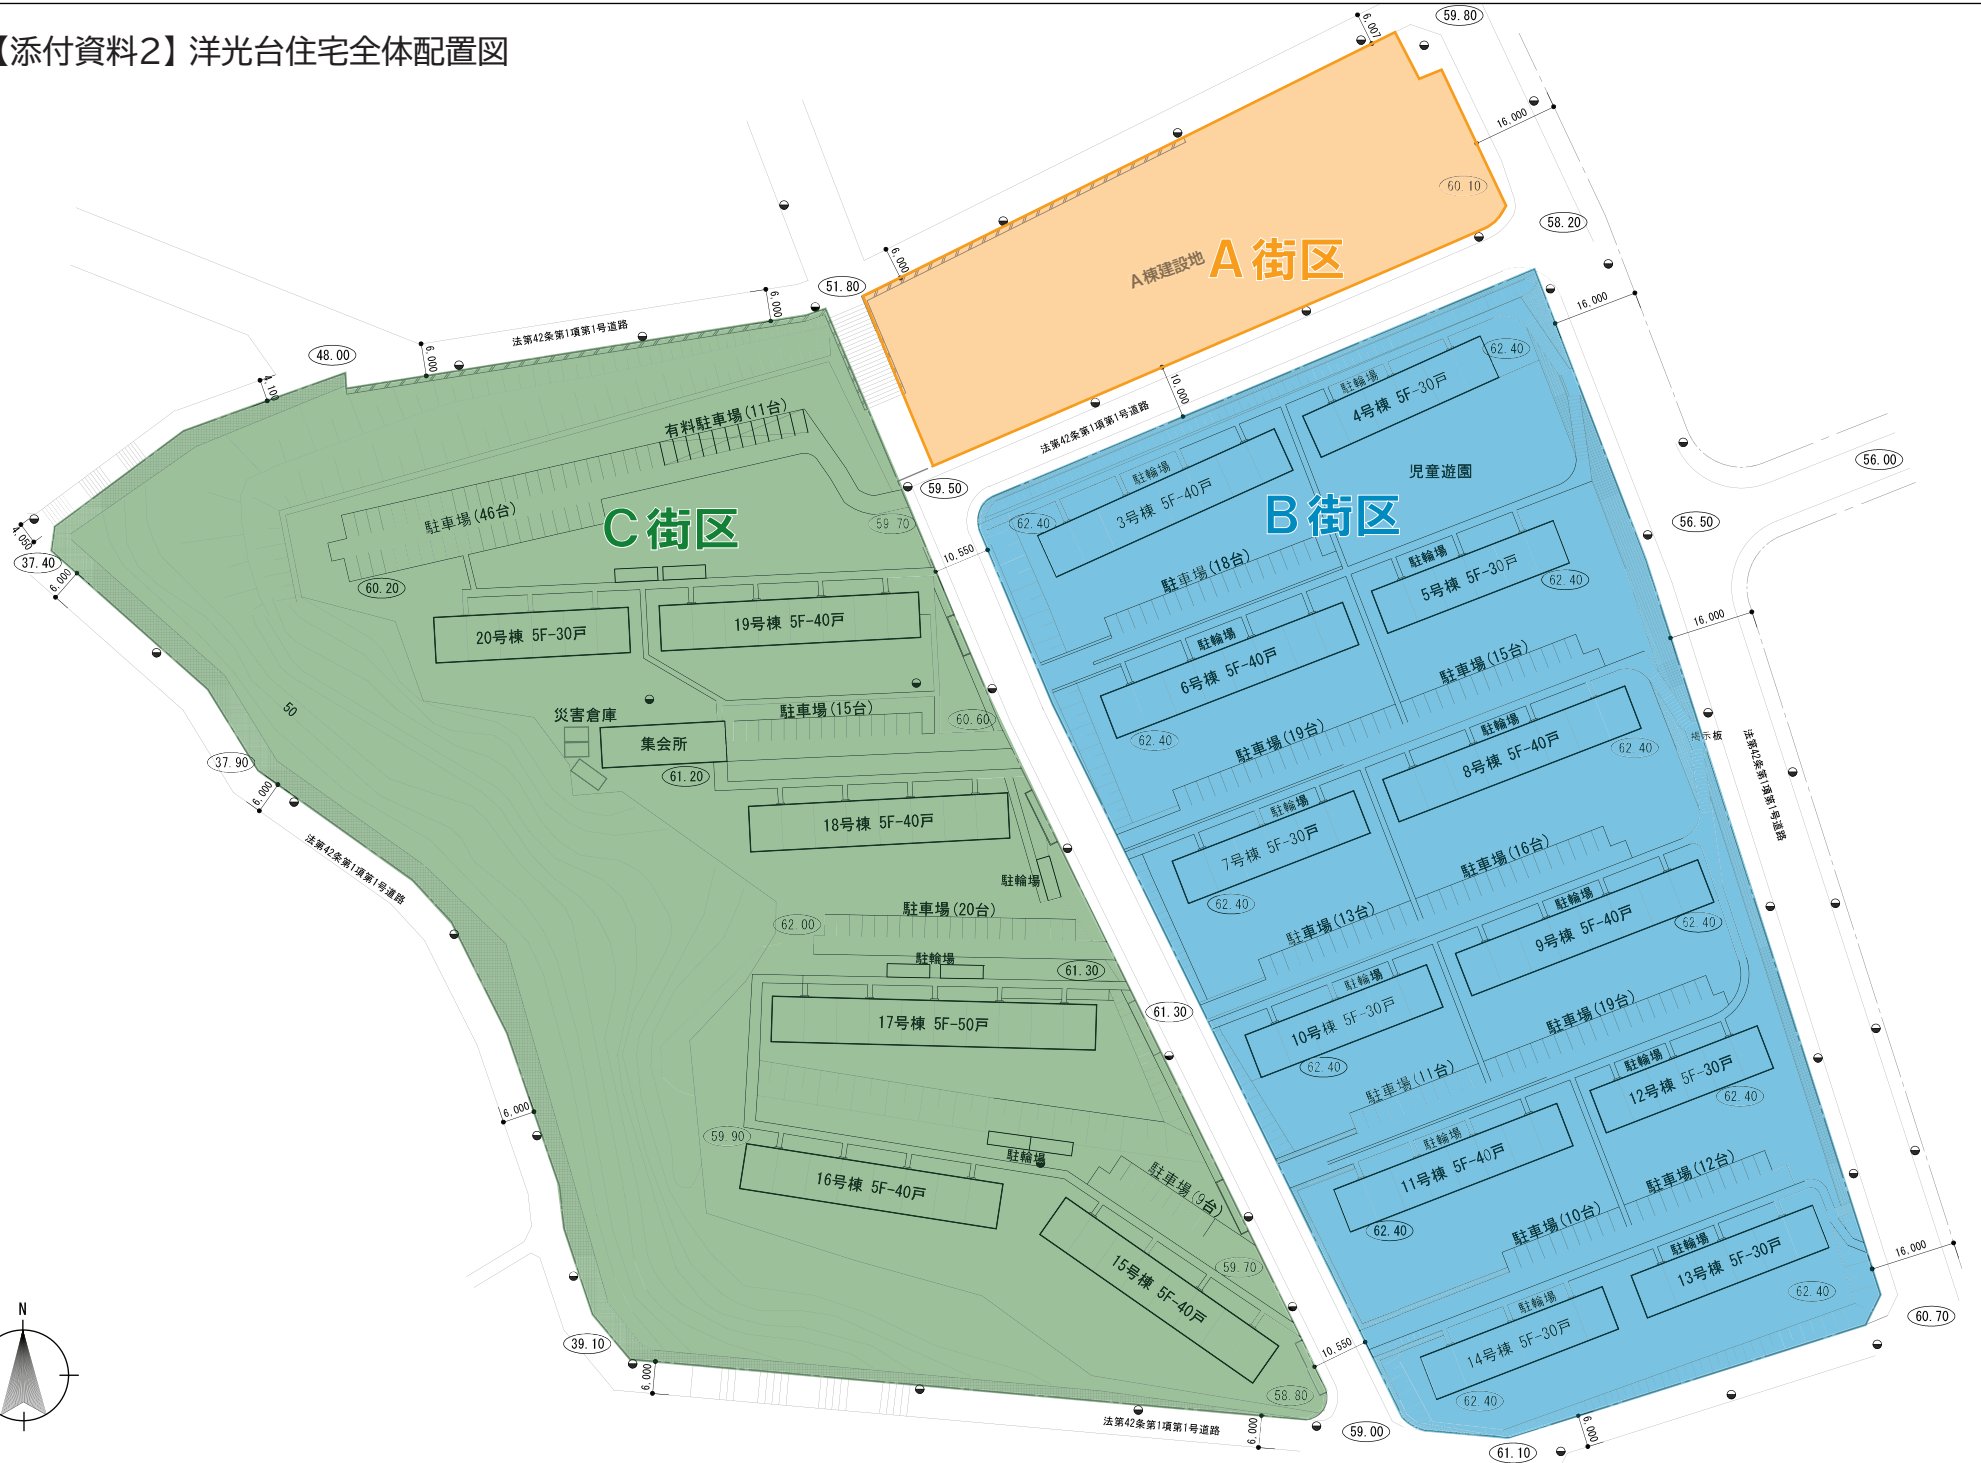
【添付資料2】洋光台住宅全体配置図

59.80
6.007
16.000
60.10
58.20
A棟建設地 A街区
6.000
51.80
16.000
6.000
法第42条第1項第1号道路
48.00
6.000
4.100
10.000
62.40
駐輪場
4号棟 5F-30戸
法第42条第1項第1号道路
有料駐車場(11台)
児童遊園
56.00
59.50
駐輪場
3号棟 5F-40戸
B街区
56.50
駐車場(46台)
C街区
59.70
62.40
10.550
4.050
37.40
6.000
60.20
駐車場(18台)
駐輪場
5号棟 5F-30戸
62.40
20号棟 5F-30戸
19号棟 5F-40戸
16.000
駐輪場
6号棟 5F-40戸
駐車場(15台)
50
災害倉庫
駐車場(15台)
60.60
62.40
駐輪場
掲示板
集会所
駐車場(19台)
8号棟 5F-40戸
62.40
法第42条第1項第1号道路
37.90
61.20
6.000
駐輪場
18号棟 5F-40戸
7号棟 5F-30戸
法第42条第1項第1号道路
駐輪場
駐車場(16台)
62.40
駐車場(20台)
駐輪場
62.00
駐車場(13台)
9号棟 5F-40戸
52.40
駐輪場
61.30
駐輪場
61.30
10号棟 5F-30戸
駐車場(19台)
17号棟 5F-50戸
62.40
駐車場(11台)
駐輪場
12号棟 5F-30戸
62.40
6.000
59.90
駐輪場
駐輪場
11号棟 5F-40戸
駐車場(9台)
16号棟 5F-40戸
駐車場(12台)
62.40
駐車場(10台)
59.70
駐輪場
13号棟 5F-30戸
16.000
N
15号棟 5F-40戸
駐輪場
62.40
14号棟 5F-30戸
60.70
10.550
39.10
6.000
62.40
58.80
法第42条第1項第1号道路
6.000
59.00
6.000
61.10